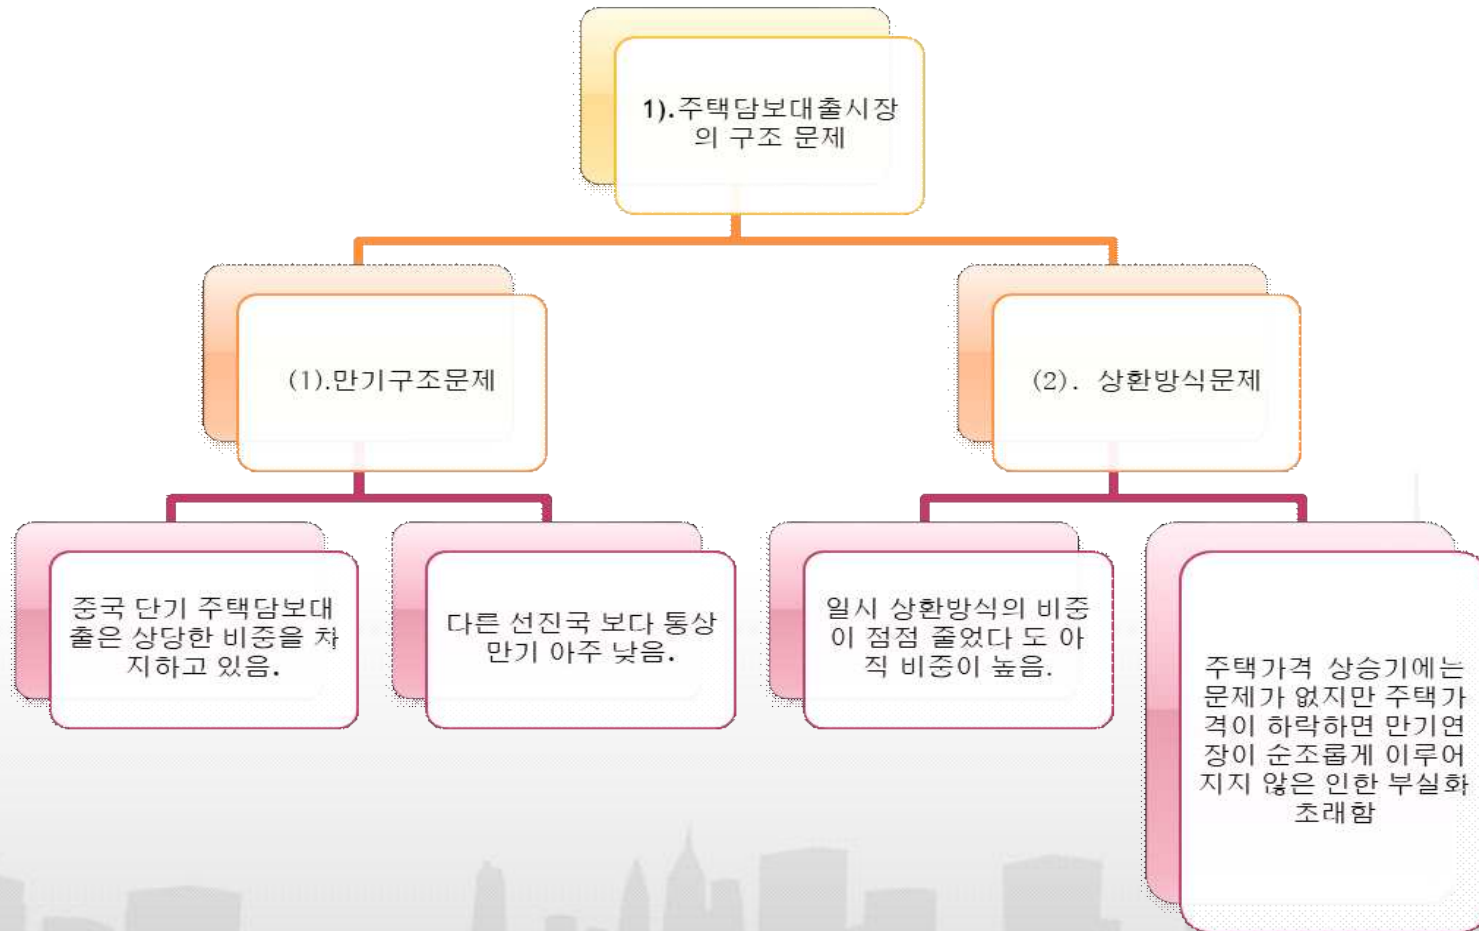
1).주택담보대출시장의 구조 문제

(1).만기구조문제

(2). 상환방식문제

중국 단기 주택담보대출은 상당한 비중을 차지하고 있음.

다른 선진국 보다 통상 만기 아주 낮음.

일시 상환방식의 비중이 점점 줄었다 도 아직 비중이 높음.

주택가격 상승기에는 문제가 없지만 주택가격이 하락하면 만기연장이 순조롭게 이루어지지 않은 인한 부실화 초래함